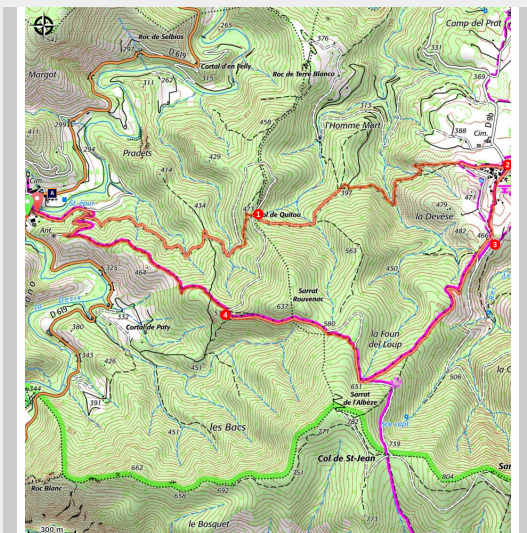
542
Roc de Selbias
Cortal d'en Felly
265
376
Camp del Prat
Margot
311
262
315
Roc de Terre Blanco
331
369
299
294
Pradets
458
429
L'Homme Mort
313
388
Cim.
Cim.
A
414
434
Col de Quitou
1
2
395
479
la Devèse
482
466
3
Ant.
563
325
464
430
Sarrat Rouvenac
637
D 619
380
332
Cortal de Paty
4
580
la Foun del Loup
343
426
451
631
Sarrat de l'Albeze
506
344
391
762
739
451
les Bacs
371
Col de St-Jean
662
351
404
Roc Blanc
638
692
300 m
le Bosquet
773